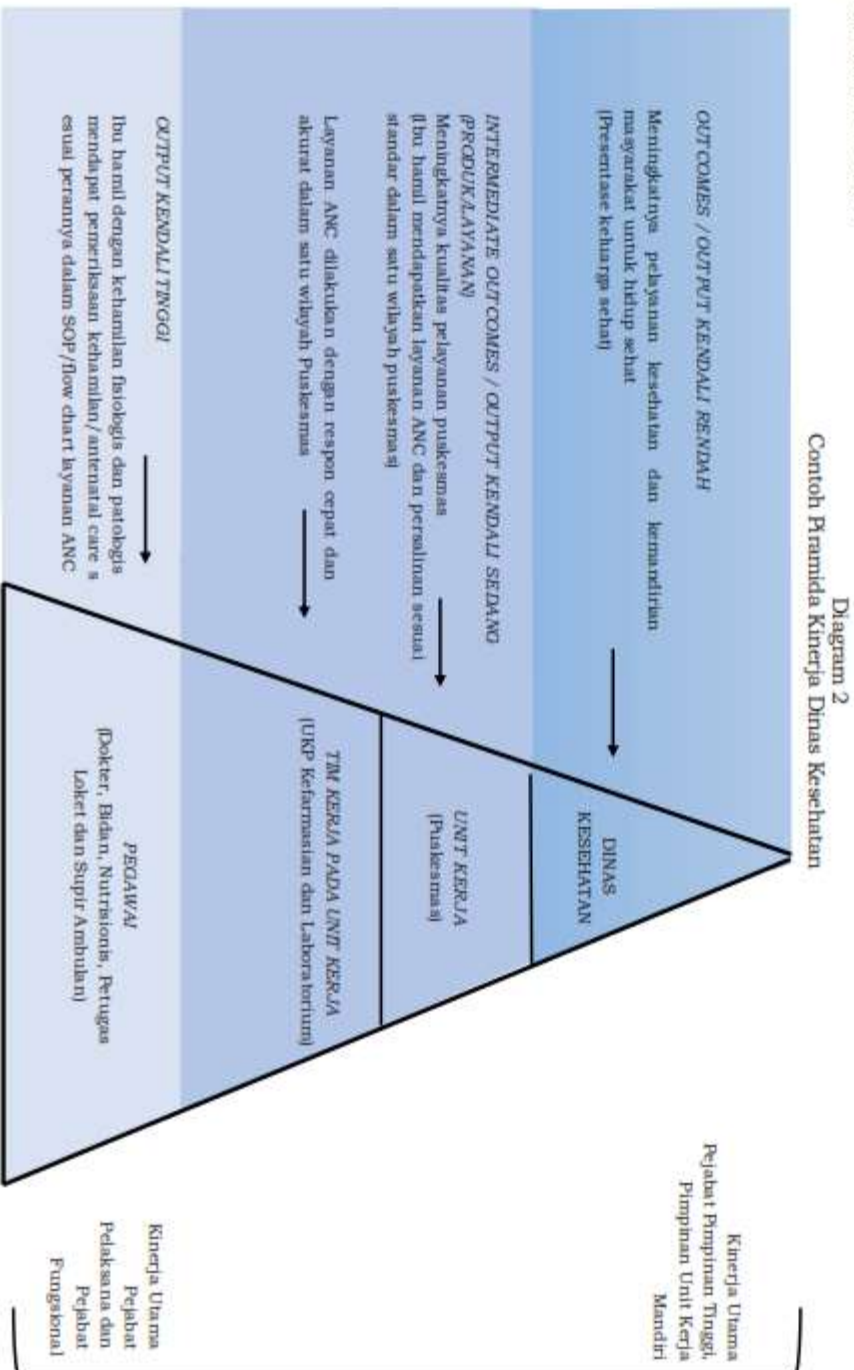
Diagram 2
Contoh Piramida Kinerja Dinas Kesehatan

OUT COMES / OUTPUT KENDALI RENDAH

Meningkatnya pelayanan kesehatan dan kemandirian masyarakat untuk hidup sehat
(Presentase keluarga sehat)

INTERMEDIATE OUT COMES / OUTPUT KENDALI SEDANG (PRODUK LAYANAN)

Meningkatnya kualitas pelayanan puskesmas
(Ibu hamil mendapatkan layanan ANC dan persalinan sesuai standar dalam satu wilayah puskesmas)

Layanan ANC dilakukan dengan respon cepat dan akurat dalam satu wilayah Puskesmas

OUTPUT KENDALI TINGGI

Ibu hamil dengan kehamilan fisiologis dan patologis mendapat pemeriksaan kehamilan/antenatal care sesuai perannya dalam SOP/flow chart layanan ANC

DINAS KESEHATAN

UNIT KERJA
(Puskesmas)

TIM KERJA PADA UNIT KERJA
(UKP Kefarmasian dan Laboratorium)

PEGAWAI
(Dokter, Bidan, Nutrisionis, Petugas Loket dan Supir Ambulan)

Kinerja Utama
Pejabat Pimpinan Tinggi,
Pimpinan Unit Kerja
Mandiri

Kinerja Utama
Pejabat
Pelaksana dan
Pejabat
Fungsional